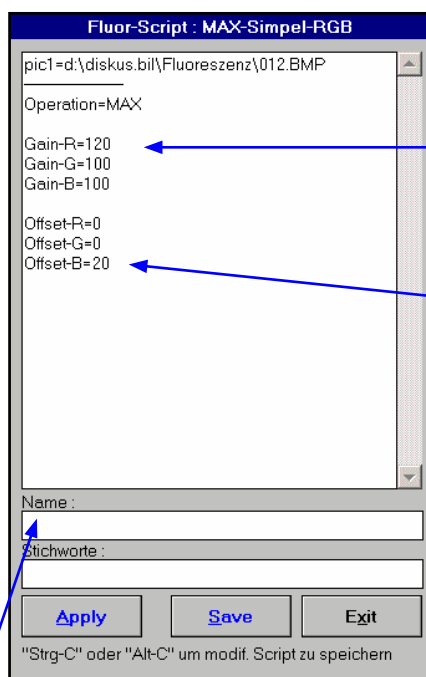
Fluor-Script : MAX-Simpel-RGB

pic1=d:\diskus.bil\Fluoreszenz\012.BMP

Operation=MAX

Gain-R=120
Gain-G=100
Gain-B=100

Offset-R=0
Offset-G=0
Offset-B=20

Name :

Stichworte :

Apply Save Exit

"Strg-C" oder "Alt-C" um modif. Script zu speichern